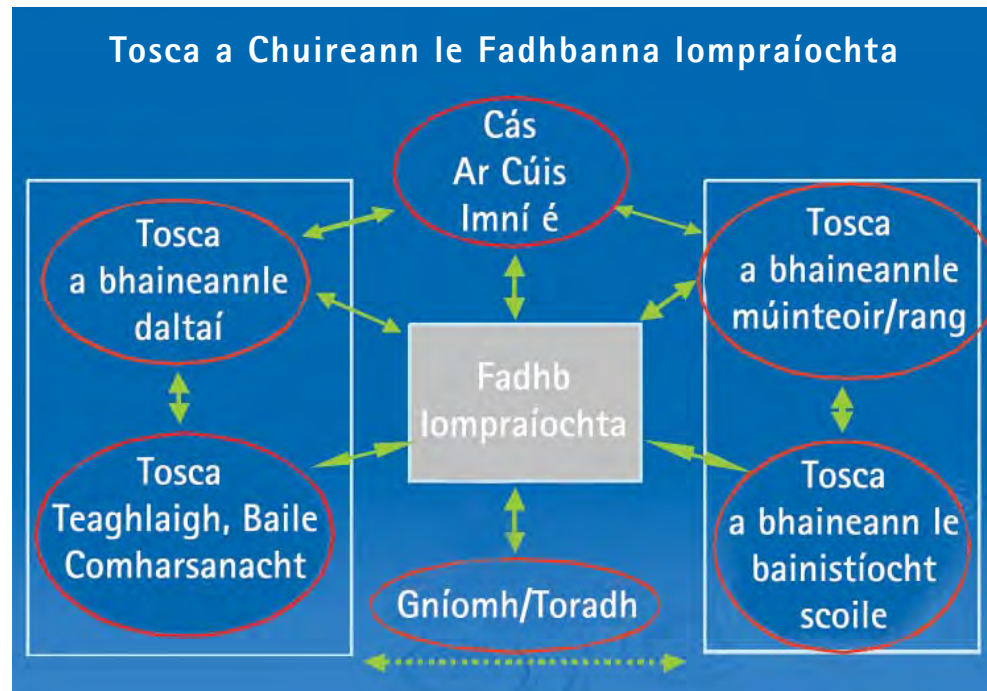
Tosca a Chuireann le Fadhbanna Iompraíochta

Cás Ar Cúis Imní é

Tosca a bhaineannle daltaí

Tosca a bhaineannle múinteoir/rang

Fadhb Iompraíochta

Tosca Teaghlaigh, Baile Comharsanacht

Tosca a bhaineann le bainistíocht scoile

Gníomh/Toradh